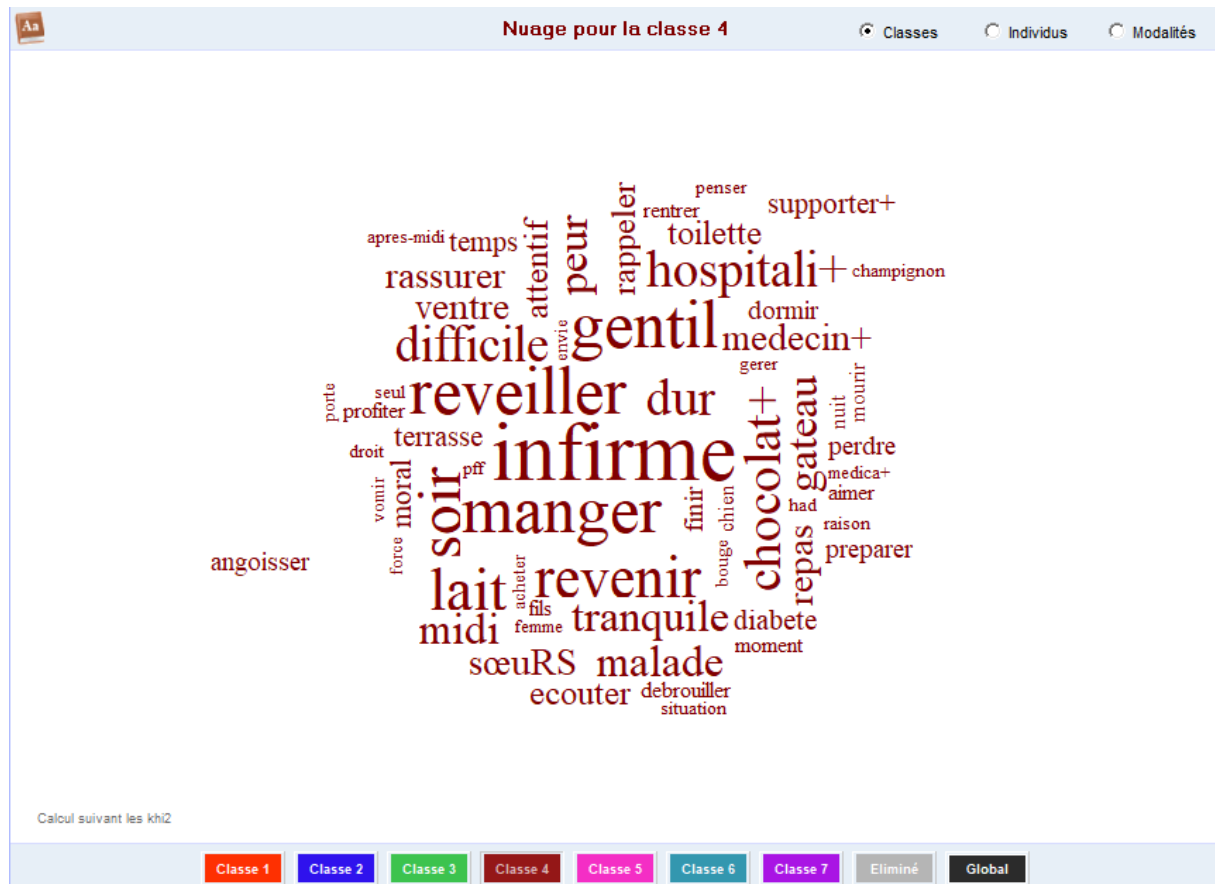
Aa

Nuage pour la classe 4

Classes Individus Modalités

penser
rentrer
supporter+
rappeler
apres-midi temps
toilette
peur
attentif
hospitali+ champignon
rassurer
ventre
dormir
gentil
difficile
envie
medecin+
gerer
reveiller
dur
porte seul
profiter
mourir
nuit
chocolat+
gateau
terrasse
infirme
perdre
droit
moral
pff
medica+
aimer
soir
manger
vomir
finir
chien
had
raison
repas
force
preparer
angoisser
bouge
revenir
lait
acheter
fils
tranquile
diabete
midi
femme
moment
sœuRS
malade
ecouter
debrouiller
situation

Calcul suivant les khi2

Classe 1 Classe 2 Classe 3 Classe 4 Classe 5 Classe 6 Classe 7 Eliminé Global